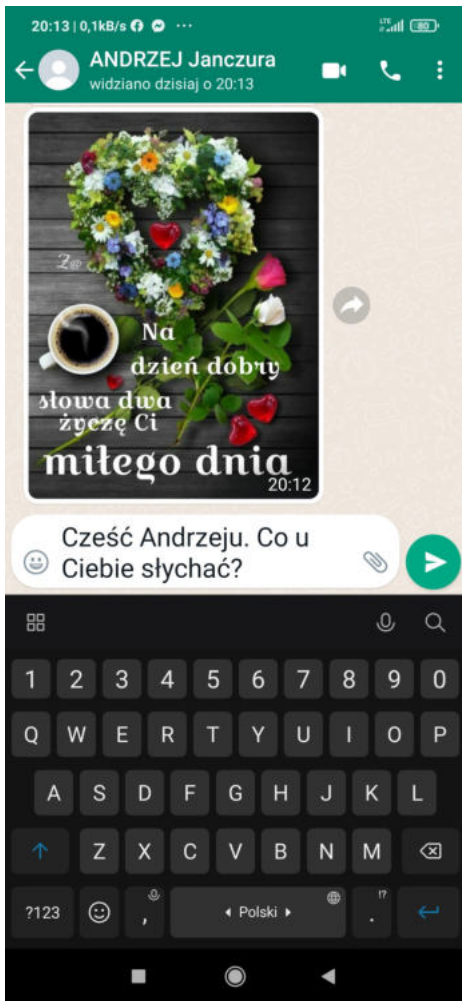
20:13 | 0,1kB/s ··· 80

ANDRZEJ Janczura
widziano dzisiaj o 20:13

Zo

Na dzień dobry słowa dwa życzę Ci miłego dnia

20:12

Cześć Andrzeju. Co u Ciebie słychać?

1 2 3 4 5 6 7 8 9 0
Q W E R T Y U I O P
A S D F G H J K L
Z X C V B N M
?123 , ◂ Polski ▸ .